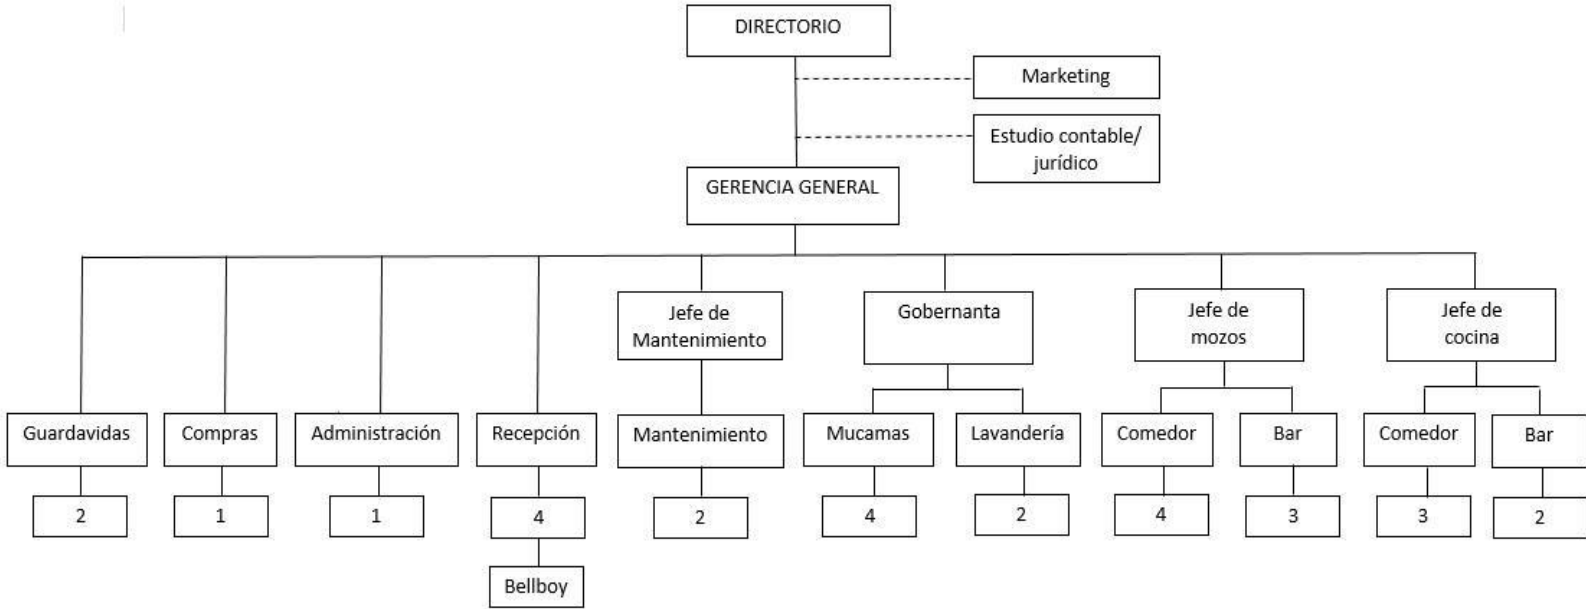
DIRECTORIO

Marketing

Estudio contable/ jurídico

GERENCIA GENERAL

Guardavidas
2

Compras
1

Administración
1

Recepción
4
Bellboy

Jefe de Mantenimiento
Mantenimiento
2

Gobernanta
Mucamas
4
Lavandería
2

Jefe de mozos
Comedor
4
Bar
3

Jefe de cocina
Comedor
3
Bar
2